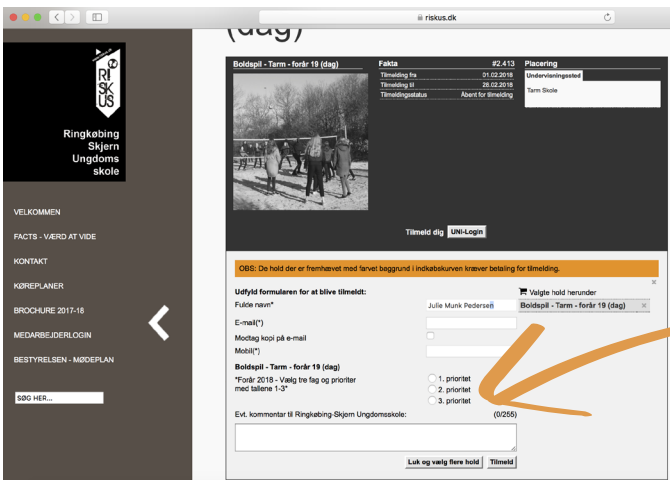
riskus.dk

(dag)

RI SK US

Ringkøbing Skjern Ungdoms skole

VELKOMMEN

FACTS - VÆRD AT VIDE

KONTAKT

KØREPLANER

BROCHURE 2017-18

MEDARBEJDERLOGIN

BESTYRELSEN - MØDEPLAN

SØG HER...

Boldspil - Tarm - forår 19 (dag)

| Fakta | #2.413 |
|---|---|
| Tilmelding fra | 01.02.2018 |
| Tilmelding til | 26.02.2018 |
| Tilmeldingsstatus | Åbent for tilmelding |

Placering

Undervisningssted

Tarm Skole

Tilmeld dig UNI-Login

OBS: De hold der er fremhævet med farvet baggrund i indkøbskurven kræver betaling for tilmelding.

Udfyld formularen for at blive tilmeldt:

Fulde navn* Julie Munk Pedersen

E-mail(*)

Modtag kopi på e-mail

Mobil(*)

Boldspil - Tarm - forår 19 (dag)

*Forår 2018 - Vælg tre fag og prioriter med tallene 1-3*

1. prioritet
2. prioritet
3. prioritet

Valgte hold herunder

Boldspil - Tarm - forår 19 (dag) ×

Evt. kommentar til Ringkøbing-Skjern Ungdomsskole: (0/255)

Luk og vælg flere hold Tilmeld